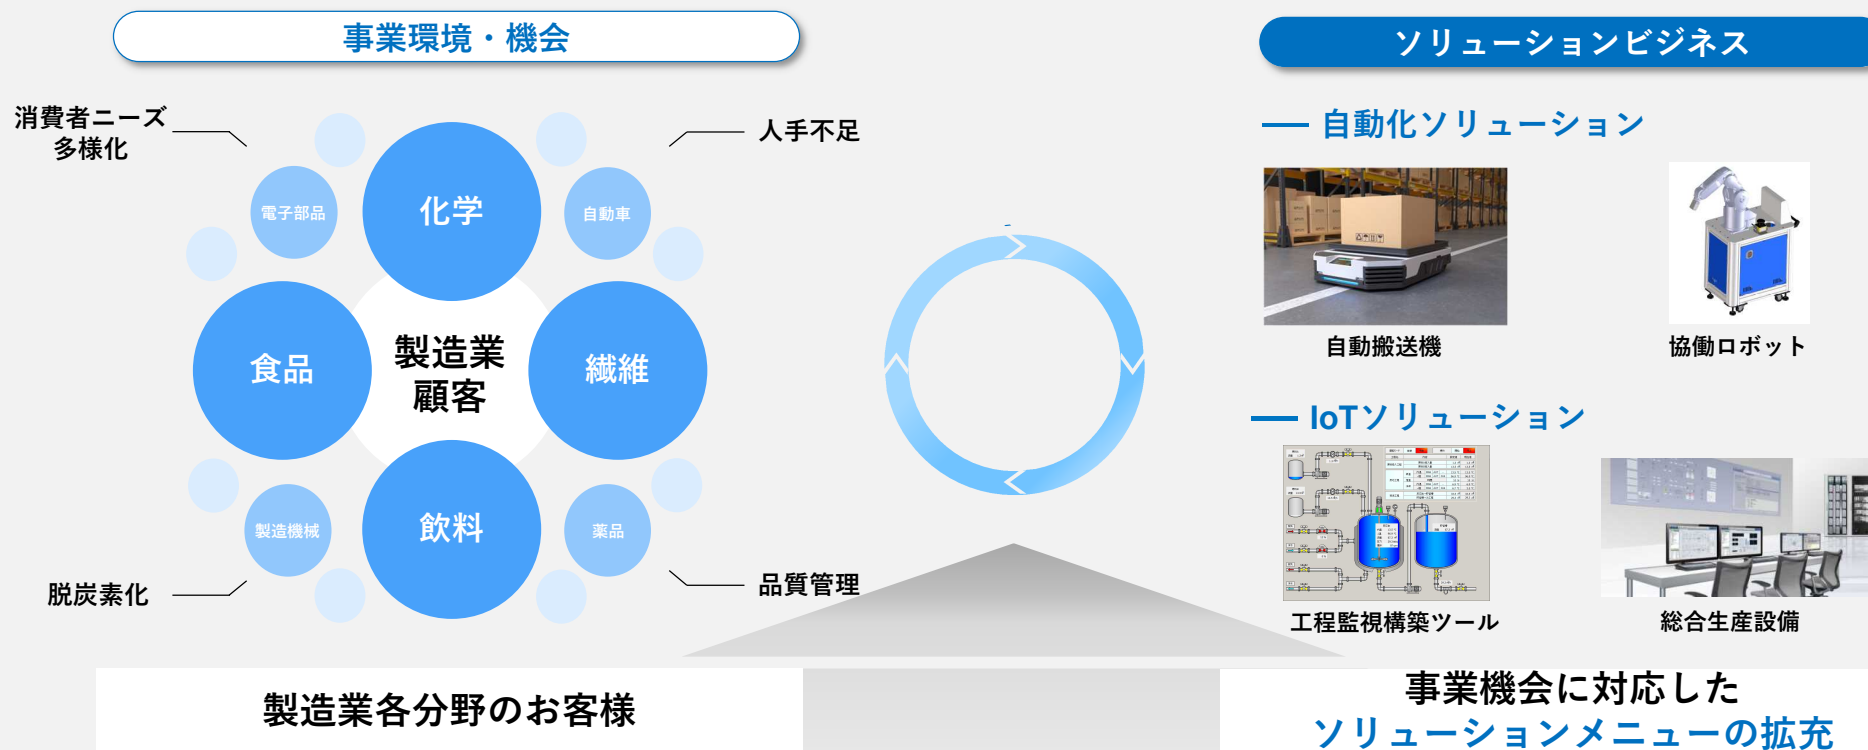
事業環境・機会

消費者ニーズ
多様化

人手不足

電子部品

化学

自動車

食品

製造業
顧客

繊維

製造機械

飲料

薬品

脱炭素化

品質管理

ソリューションビジネス

自動化ソリューション

自動搬送機

協働ロボット

IoTソリューション

工程監視構築ツール

総合生産設備

製造業各分野のお客様

事業機会に対応した
ソリューションメニューの拡充